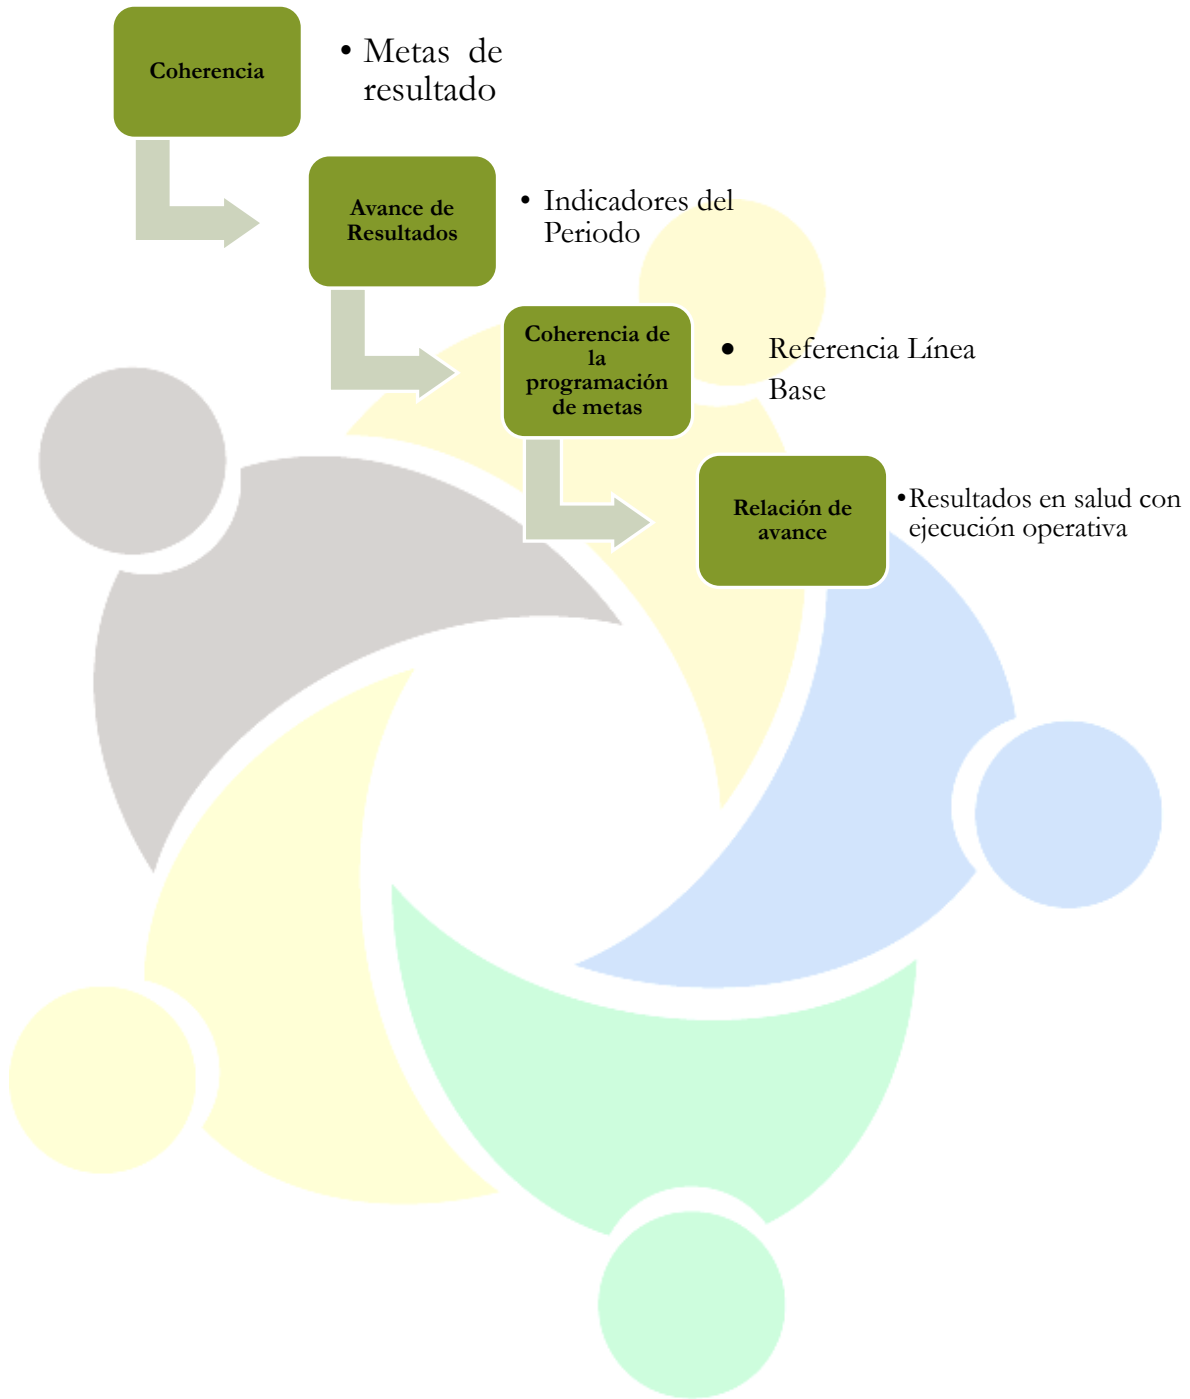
Coherencia

• Metas de resultado

Avance de Resultados

• Indicadores del Periodo

Coherencia de la programación de metas

• Referencia Línea Base

Relación de avance

•Resultados en salud con ejecución operativa